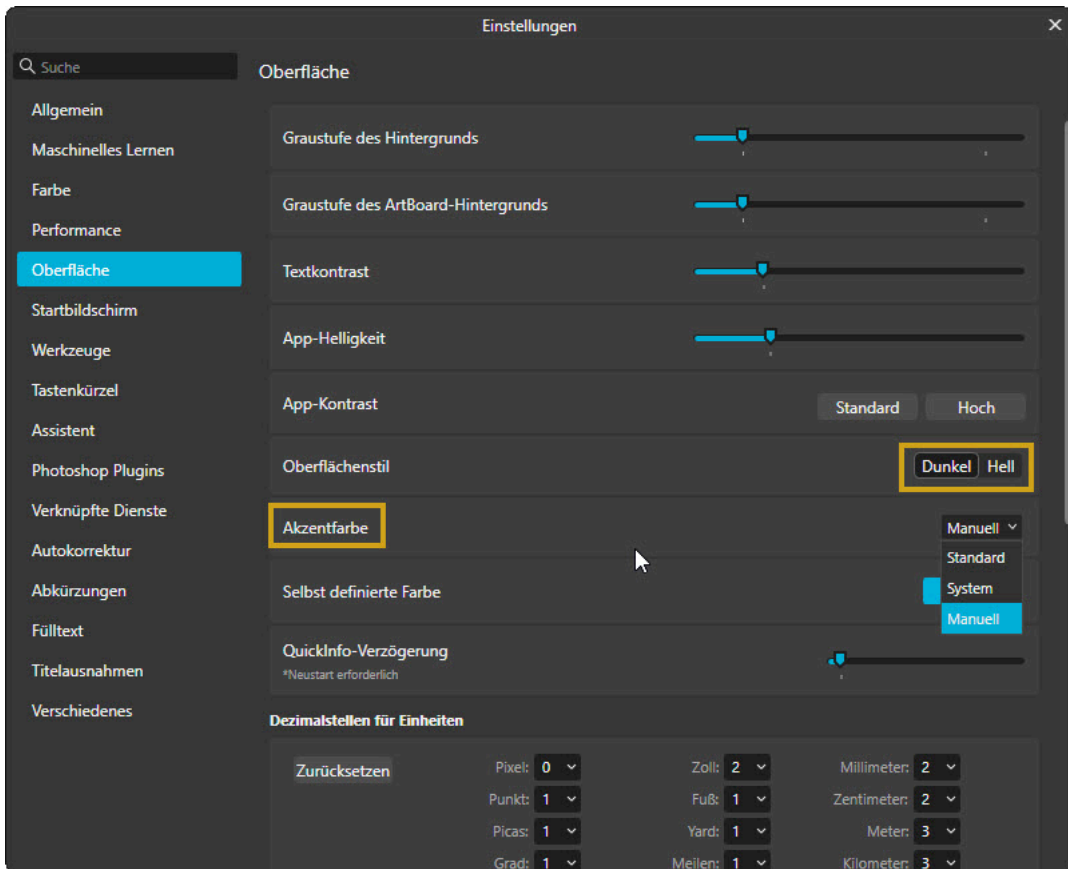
Einstellungen

Suche

Allgemein
Maschinelles Lernen
Farbe
Performance
Oberfläche
Startbildschirm
Werkzeuge
Tastenkürzel
Assistent
Photoshop Plugins
Verknüpfte Dienste
Autokorrektur
Abkürzungen
Fülltext
Titelausnahmen
Verschiedenes

Oberfläche

Graustufe des Hintergrunds

Graustufe des ArtBoard-Hintergrunds

Textkontrast

App-Helligkeit

App-Kontrast
Standard
Hoch

Oberflächenstil
Dunkel
Hell

Akzentfarbe
Manuell
Standard
System
Manuell

Selbst definierte Farbe

QuickInfo-Verzögerung
*Neustart erforderlich

Dezimalstellen für Einheiten

Zurücksetzen

| | | | | | |
|---|---|---|---|---|---|
| Pixel: | 0 | Zoll: | 2 | Millimeter: | 2 |
| Punkt: | 1 | Fuß: | 1 | Zentimeter: | 2 |
| Picas: | 1 | Yard: | 1 | Meter: | 3 |
| Grad: | 1 | Meilen: | 1 | Kilometer: | 3 |